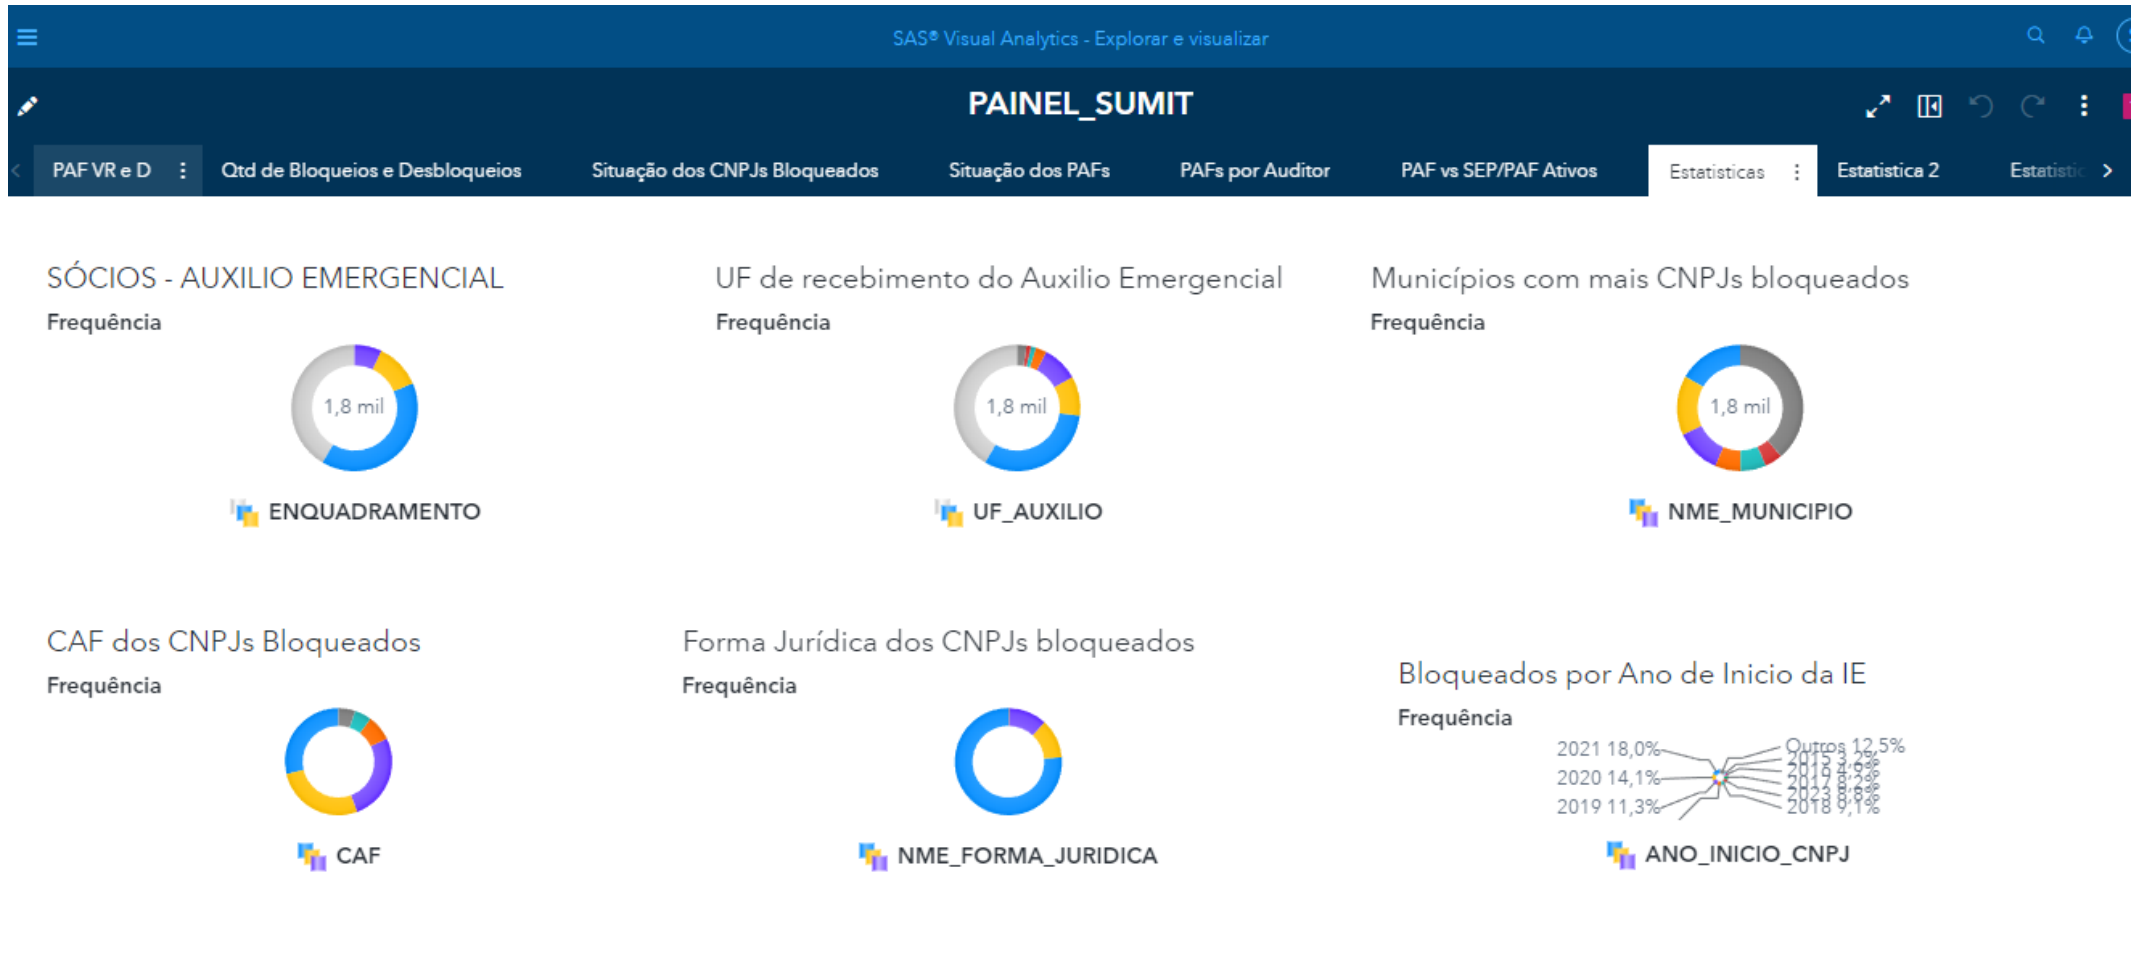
SAS® Visual Analytics - Explorar e visualizar

PAINEL_SUMIT

PAF VR e D | Qtd de Bloqueios e Desbloqueios | Situação dos CNPJs Bloqueados | Situação dos PAFs | PAFs por Auditor | PAF vs SEP/PAF Ativos | Estatisticas | Estatistica 2 | Estatistic

SÓCIOS - AUXILIO EMERGENCIAL
Frequência
1,8 mil
ENQUADRAMENTO

UF de recebimento do Auxilio Emergencial
Frequência
1,8 mil
UF_AUXILIO

Municípios com mais CNPJs bloqueados
Frequência
1,8 mil
NME_MUNICIPIO

CAF dos CNPJs Bloqueados
Frequência
CAF

Forma Jurídica dos CNPJs bloqueados
Frequência
NME_FORMA_JURIDICA

Bloqueados por Ano de Inicio da IE
Frequência
2021 18,0%
2020 14,1%
2019 11,3%
Outros 12,5%
2015 3,2%
2016 4,9%
2017 8,2%
2023 8,8%
2018 9,1%
ANO_INICIO_CNPJ